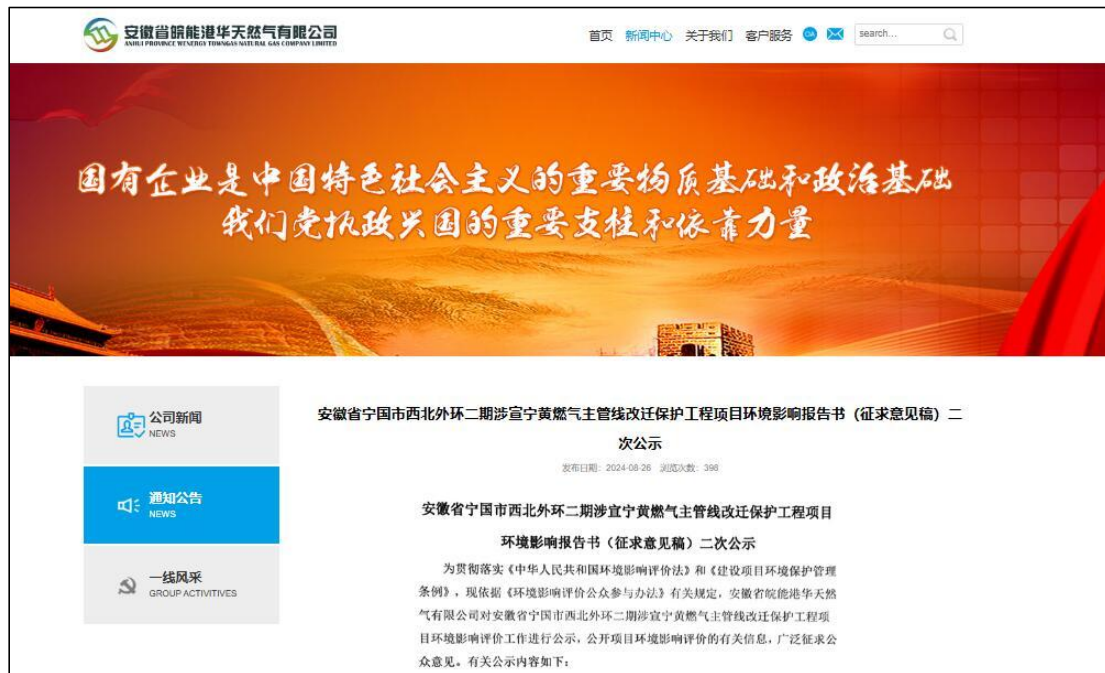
安徽省皖能港华天然气有限公司
ANHUI PROVINCE WENERGY TOWNGAS NATURAL GAS COMPANY LIMITED

首页 新闻中心 关于我们 客户服务 search...

国有企业是中国特色社会主义的重要物质基础和政治基础
我们党执政兴国的重要支柱和依靠力量

公司新闻
NEWS

通知公告
NEWS

一线风采
GROUP ACTIVITIVES

安徽省宁国市西北外环二期涉宣宁黄燃气主管线改迁保护工程项目环境影响报告书（征求意见稿）二次公示

发布日期：2024-08-26 浏览次数：396

安徽省宁国市西北外环二期涉宣宁黄燃气主管线改迁保护工程项目环境影响报告书（征求意见稿）二次公示

为贯彻落实《中华人民共和国环境影响评价法》和《建设项目环境保护管理条例》，现依据《环境影响评价公众参与办法》有关规定，安徽省皖能港华天然气有限公司对安徽省宁国市西北外环二期涉宣宁黄燃气主管线改迁保护工程项目环境影响评价工作进行公示，公开项目环境影响评价的有关信息，广泛征求公众意见。有关公示内容如下：